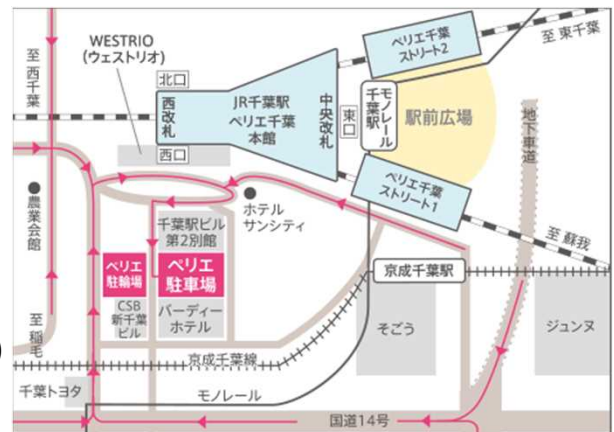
WESTRIO
(ウェストリオ)

至西千葉

北口

西改札

JR千葉駅
ペリエ千葉
本館

中央改札

東口

モノレール千葉駅

ペリエ千葉
ストリート2

至東千葉

駅前広場

地下車道

西口

ペリエ千葉
ストリート1

農業会館

ホテル
サンシティ

千葉駅ビル
第2別館

至蘇我

ペリエ
駐輪場

ペリエ
駐車場

京成千葉駅

CSB
新千葉
ビル

パーディー
ホテル

そごう

ジュンヌ

至稲毛

京成千葉線

千葉トヨタ

モノレール

国道14号